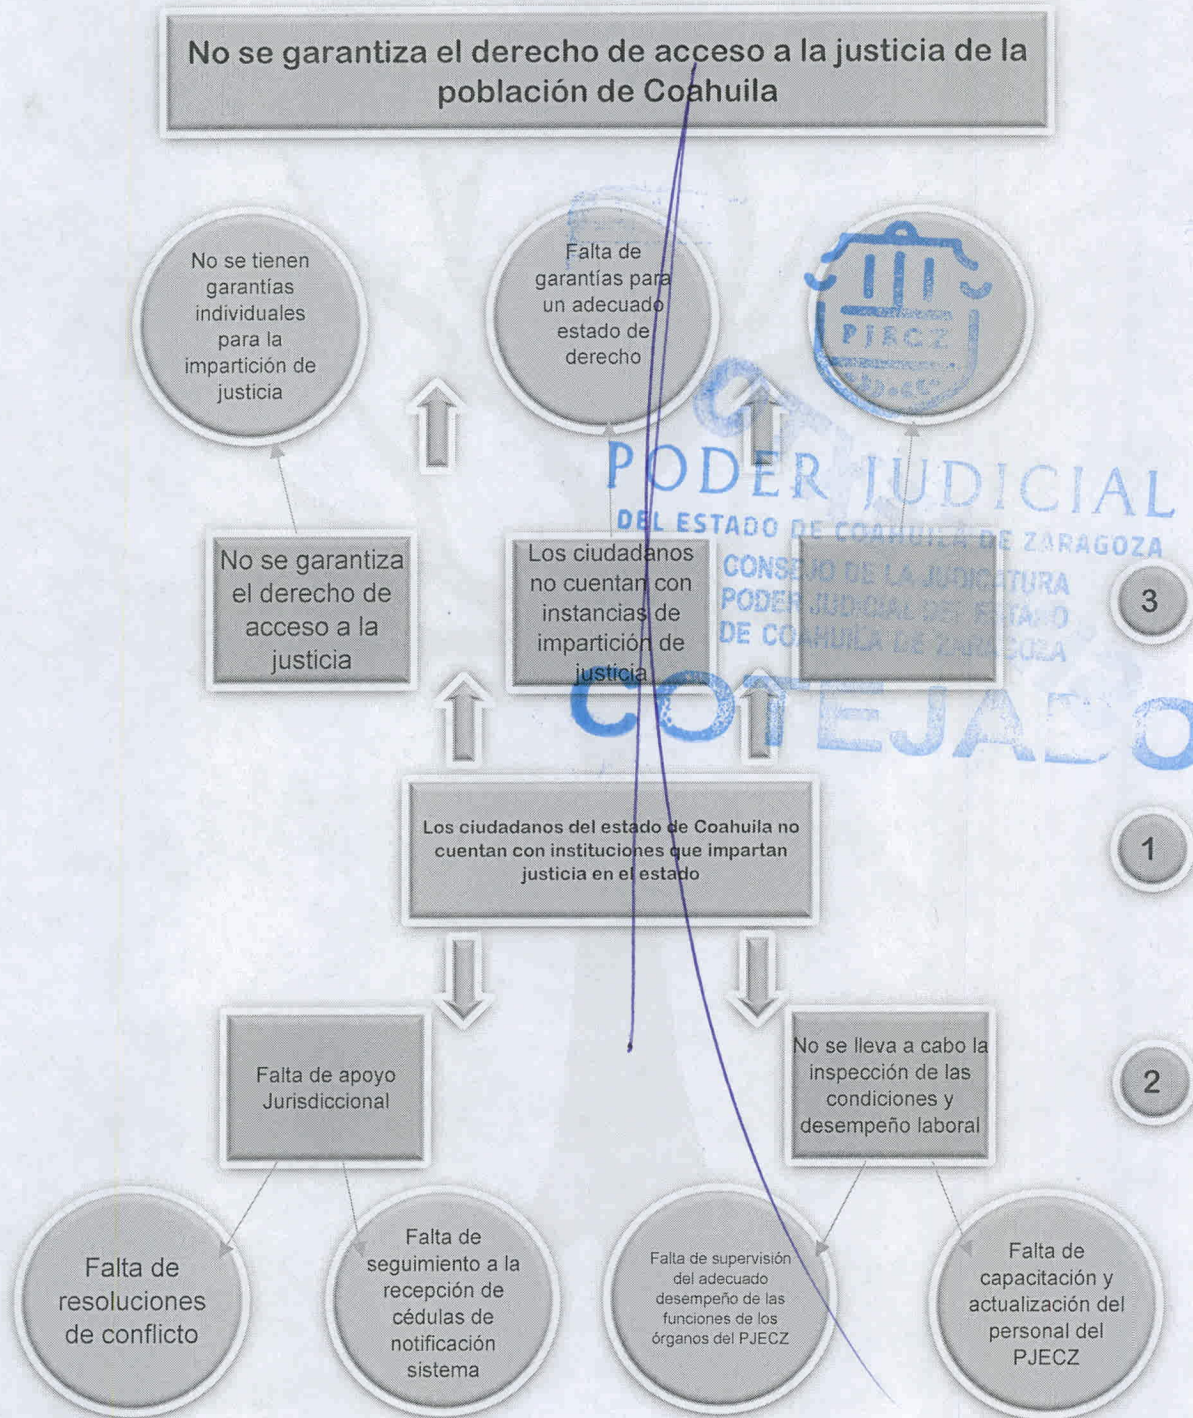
No se garantiza el derecho de acceso a la justicia de la población de Coahuila

No se tienen garantías individuales para la impartición de justicia

Falta de garantías para un adecuado estado de derecho

PJECZ

PODER JUDICIAL
DEL ESTADO DE COAHUILA DE ZARAGOZA

No se garantiza el derecho de acceso a la justicia

Los ciudadanos no cuentan con instancias de impartición de justicia

CONSEJO DE LA JUDICATURA
PODER JUDICIAL DEL ESTADO
DE COAHUILA DE ZARAGOZA

3

COTEJADO

Los ciudadanos del estado de Coahuila no cuentan con instituciones que impartan justicia en el estado

1

Falta de apoyo Jurisdiccional

No se lleva a cabo la inspección de las condiciones y desempeño laboral

2

Falta de resoluciones de conflicto

Falta de seguimiento a la recepción de cédulas de notificación sistema

Falta de supervisión del adecuado desempeño de las funciones de los órganos del PJECZ

Falta de capacitación y actualización del personal del PJECZ